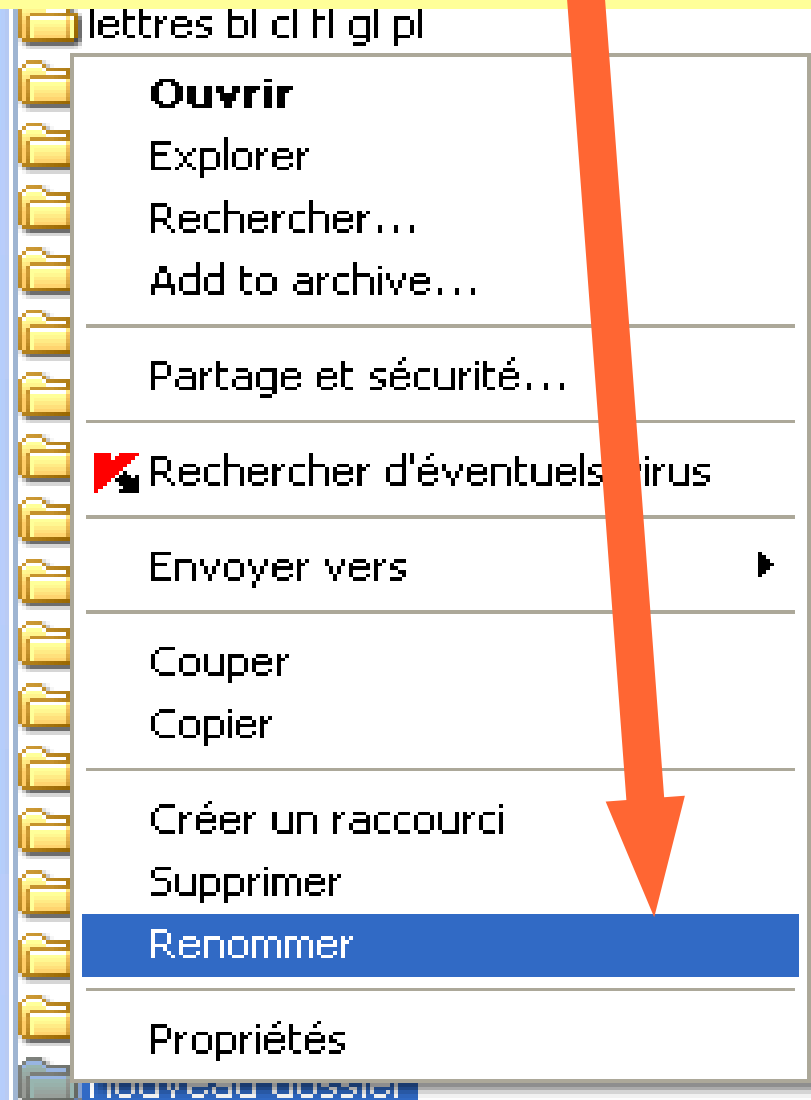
lettres bl cl fl gl pl

Ouvrir
Explorer
Rechercher...
Add to archive...

Partage et sécurité...

Rechercher d'éventuels virus

Envoyer vers

Couper
Copier

Créer un raccourci
Supprimer
Renommer

Propriétés

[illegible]